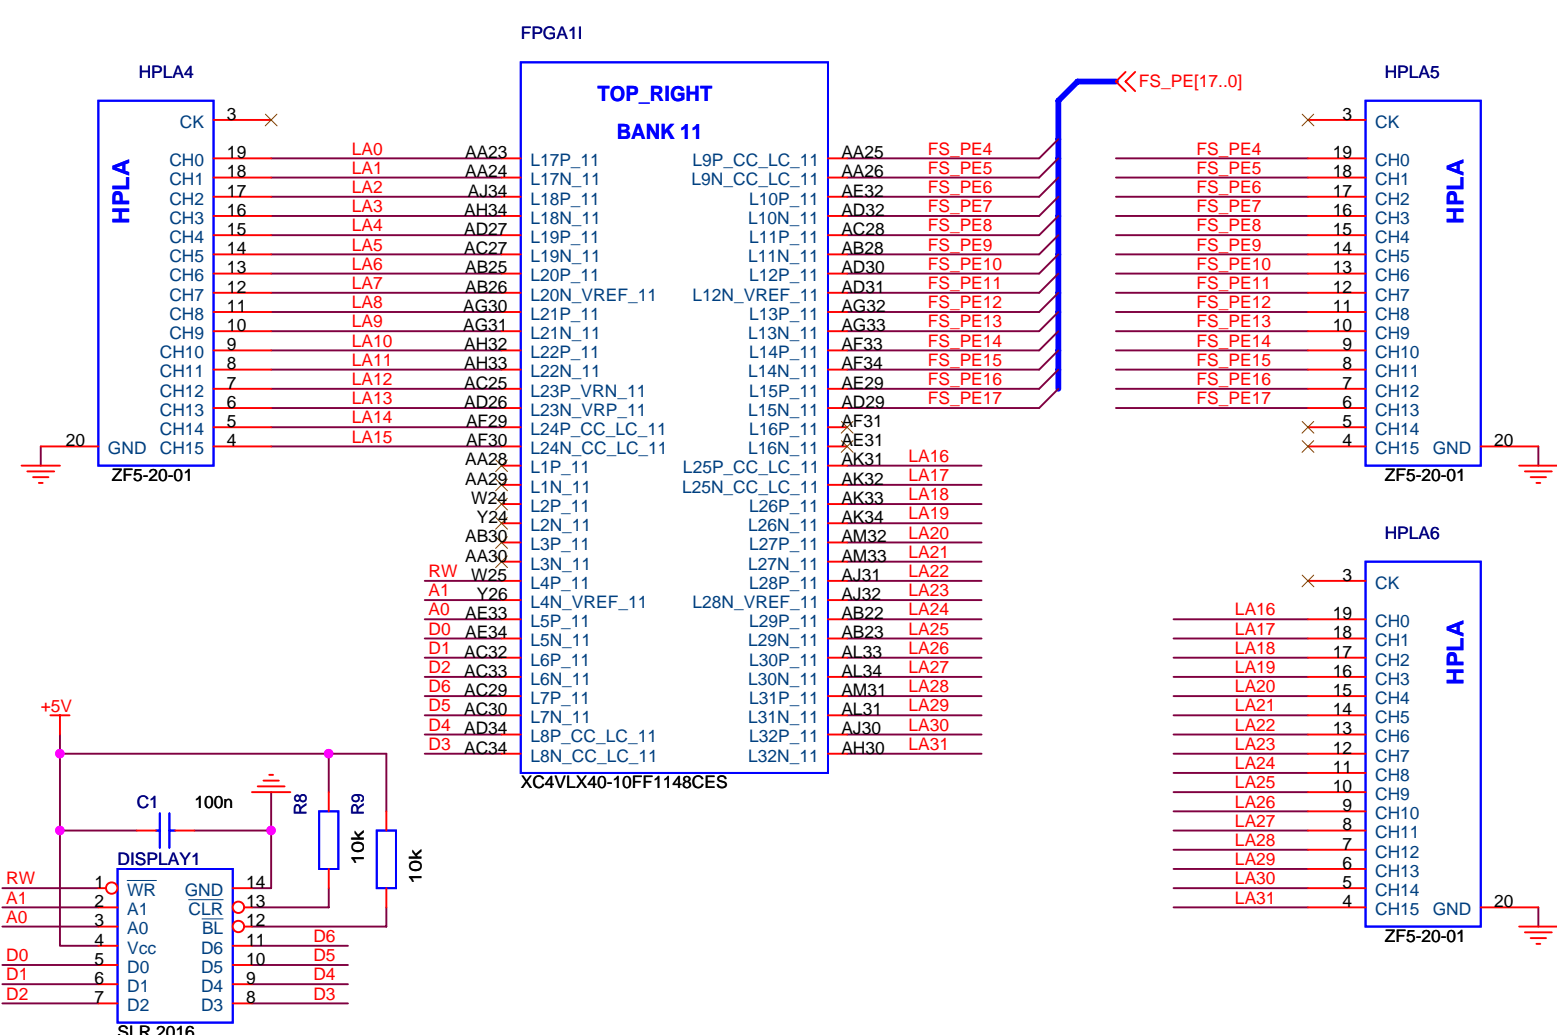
FPGA1I

HPLA4

TOP_RIGHT
BANK 11

FS_PE[17..0]

HPLA5

HPLA
CK 3
CH0 19 LA0 AA23 L17P_11
CH1 18 LA1 AA24 L17N_11
CH2 17 LA2 AJ34 L18P_11
CH3 16 LA3 AH34 L18N_11
CH4 15 LA4 AD27 L19P_11
CH5 14 LA5 AC27 L19N_11
CH6 13 LA6 AB25 L20P_11
CH7 12 LA7 AB26 L20N_VREF_11
CH8 11 LA8 AG30 L21P_11
CH9 10 LA9 AG31 L21N_11
CH10 9 LA10 AH32 L22P_11
CH11 8 LA11 AH33 L22N_11
CH12 7 LA12 AC25 L23P_VRN_11
CH13 6 LA13 AD26 L23N_VRP_11
CH14 5 LA14 AF29 L24P_CC_LC_11
20 GND CH15 4 LA15 AF30 L24N_CC_LC_11
ZF5-20-01
AA28 L1P_11
AA29 L1N_11
W24 L2P_11
Y24 L2N_11
AB30 L3P_11
AA30 L3N_11
RW W25 L4P_11
A1 Y26 L4N_VREF_11
A0 AE33 L5P_11
D0 AE34 L5N_11
D1 AC32 L6P_11
D2 AC33 L6N_11
D6 AC29 L7P_11
D5 AC30 L7N_11
D4 AD34 L8P_CC_LC_11
D3 AC34 L8N_CC_LC_11
XC4VLX40-10FF1148CES

L9P_CC_LC_11 AA25 FS_PE4
L9N_CC_LC_11 AA26 FS_PE5
L10P_11 AE32 FS_PE6
L10N_11 AD32 FS_PE7
L11P_11 AC28 FS_PE8
L11N_11 AB28 FS_PE9
L12P_11 AD30 FS_PE10
L12N_VREF_11 AD31 FS_PE11
L13P_11 AG32 FS_PE12
L13N_11 AG33 FS_PE13
L14P_11 AF33 FS_PE14
L14N_11 AF34 FS_PE15
L15P_11 AE29 FS_PE16
L15N_11 AD29 FS_PE17
L16P_11 AF31
L16N_11 AE31
L25P_CC_LC_11 AK31 LA16
L25N_CC_LC_11 AK32 LA17
L26P_11 AK33 LA18
L26N_11 AK34 LA19
L27P_11 AM32 LA20
L27N_11 AM33 LA21
L28P_11 AJ31 LA22
L28N_VREF_11 AJ32 LA23
L29P_11 AB22 LA24
L29N_11 AB23 LA25
L30P_11 AL33 LA26
L30N_11 AL34 LA27
L31P_11 AM31 LA28
L31N_11 AL31 LA29
L32P_11 AJ30 LA30
L32N_11 AH30 LA31

3 CK
FS_PE4 19 CH0
FS_PE5 18 CH1
FS_PE6 17 CH2
FS_PE7 16 CH3
FS_PE8 15 CH4
FS_PE9 14 CH5
FS_PE10 13 CH6
FS_PE11 12 CH7
FS_PE12 11 CH8
FS_PE13 10 CH9
FS_PE14 9 CH10
FS_PE15 8 CH11
FS_PE16 7 CH12
FS_PE17 6 CH13
5 CH14
4 CH15 GND 20
HPLA
ZF5-20-01

HPLA6
3 CK
LA16 19 CH0
LA17 18 CH1
LA18 17 CH2
LA19 16 CH3
LA20 15 CH4
LA21 14 CH5
LA22 13 CH6
LA23 12 CH7
LA24 11 CH8
LA25 10 CH9
LA26 9 CH10
LA27 8 CH11
LA28 7 CH12
LA29 6 CH13
LA30 5 CH14
LA31 4 CH15 GND 20
HPLA
ZF5-20-01

+5V
C1 100n
R8 R9
10k 10k
DISPLAY1
RW 1 WR GND 14
A1 2 A1 CLR 13
A0 3 A0 BL 12
4 Vcc D6 11 D6
D0 5 D0 D5 10 D5
D1 6 D1 D4 9 D4
D2 7 D2 D3 8 D3
SLR 2016